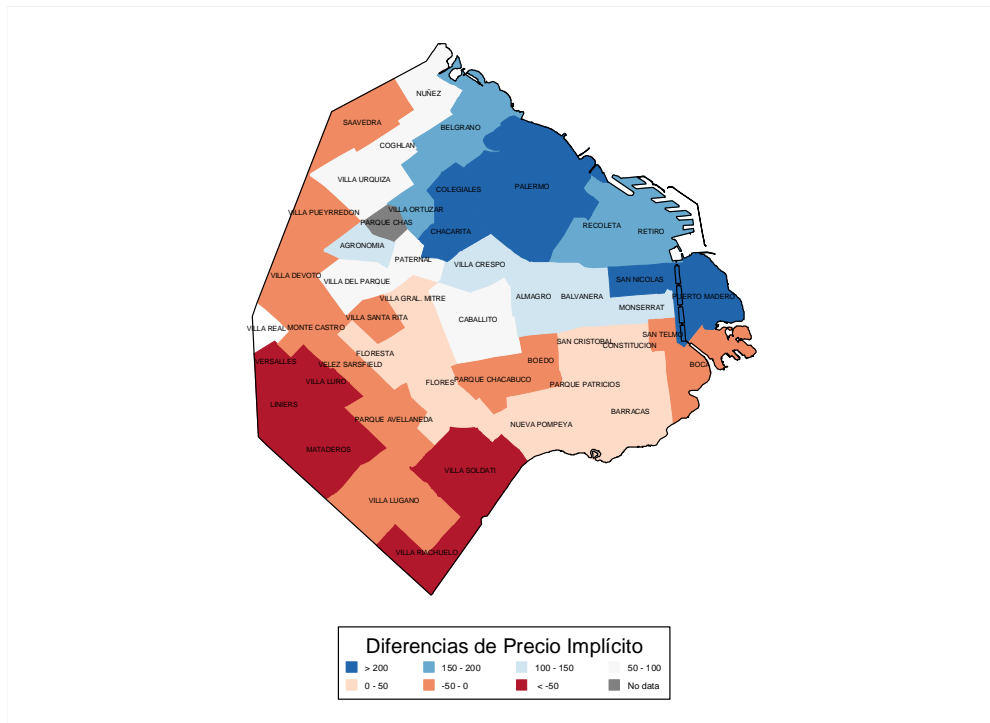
NUÑEZ
SAAVEDRA
BELGRANO
COGHLAN
VILLA URQUIZA
COLEGIALES
PALERMO
VILLA PUEYRREDON
VILLA ORTUZAR
PARQUE CHAS
CHACARITA
RECOLETA
RETIRO
AGRONOMIA
PATERNAL
VILLA CRESPO
VILLA DEVOTO
VILLA DEL PARQUE
SAN NICOLAS
PUERTO MADERO
VILLA GRAL. MITRE
ALMAGRO
BALVANERA
MONSERRAT
VILLA REAL
MONTE CASTRO
VILLA SANTA RITA
CABALLITO
SAN TELMO
SAN CRISTOBAL
CONSTITUCION
FLORESTA
VERSALLES
VELEZ SARSFIELD
BOEDO
BOCA
VILLA LURO
FLORES
PARQUE CHACABUCO
PARQUE PATRICIOS
LINIERS
PARQUE AVELLANEDA
BARRACAS
NUEVA POMPEYA
MATADEROS
VILLA SOLDATI
VILLA LUGANO
VILLA RIACHUELO

Diferencias de Precio Implícito
> 200
150 - 200
100 - 150
50 - 100
0 - 50
-50 - 0
< -50
No data